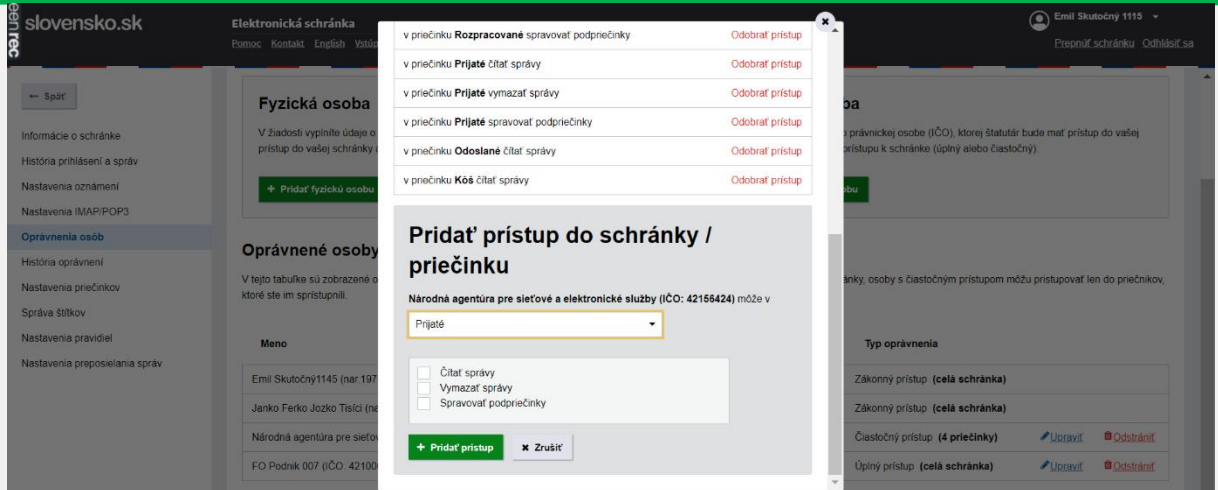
een rec

slovensko.sk

Elektronická schránka
Pomoc Kontakt English Vstúp

Emil Skutočný 1115
Prepnúť schránku Odhlásiť sa

← Späť

Informácie o schránke
História prihlásení a správ
Nastavenia oznámení
Nastavenia IMAP/POP3
Oprávnenia osôb
História oprávnení
Nastavenia priečinkov
Správa štítkov
Nastavenia pravidiel
Nastavenia preposielania správ

Fyzická osoba

V žiadosti vyplníte údaje o
prístup do vašej schránky

+ Pridať fyzickú osobu

oba

o právnickej osobe (IČO), ktorej štatutár bude mať prístup do vašej
prístupu k schránke (úplný alebo čiastočný).

obu

Oprávnené osoby

V tejto tabuľke sú zobrazené o
ktoré ste im sprístupnili.

ánky, osoby s čiastočným prístupom môžu pristupovať len do priečinkov,

| Meno | Typ oprávnenia | | |
|---|---|---|---|
| Emil Skutočný1145 (nar.197 | Zákonný prístup (celá schránka) | | |
| Janko Ferko Jozko Tisíci (na | Zákonný prístup (celá schránka) | | |
| Národná agentúra pre sieťo | Čiastočný prístup (4 priečinky) | Upraviť | Odstrániť |
| FO Podnik 007 (IČO: 42100 | Úplný prístup (celá schránka) | Upraviť | Odstrániť |

| | |
|---|---|
| v priečinku **Rozpracované** spravovať podpriečinky | Odobrať prístup |
| v priečinku **Prijaté** čítať správy | Odobrať prístup |
| v priečinku **Prijaté** vymazať správy | Odobrať prístup |
| v priečinku **Prijaté** spravovať podpriečinky | Odobrať prístup |
| v priečinku **Odoslané** čítať správy | Odobrať prístup |
| v priečinku **Kôš** čítať správy | Odobrať prístup |

Pridať prístup do schránky / priečinku

**Národná agentúra pre sieťové a elektronické služby (IČO: 42156424)** môže v

Prijaté

Čítať správy
Vymazať správy
Spravovať podpriečinky

+ Pridať prístup
✖ Zrušiť